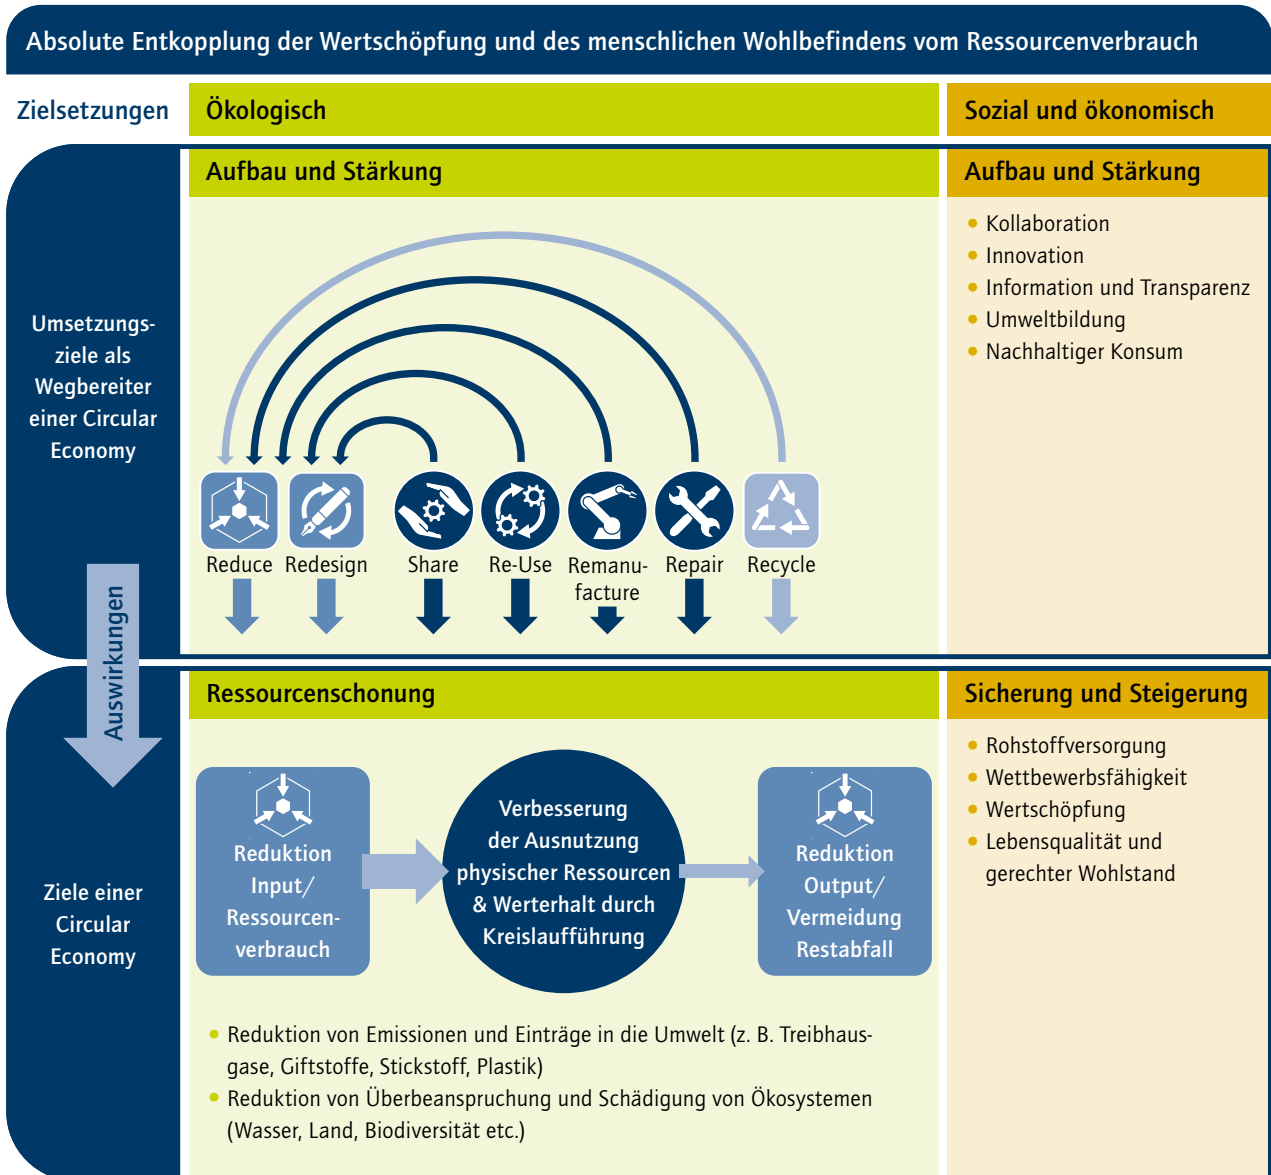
Absolute Entkopplung der Wertschöpfung und des menschlichen Wohlbefindens vom Ressourcenverbrauch

Zielsetzungen

Ökologisch

Sozial und ökonomisch

Umsetzungsziele als Wegbereiter einer Circular Economy

Aufbau und Stärkung

Reduce
Redesign
Share
Re-Use
Remanufacture
Repair
Recycle

Aufbau und Stärkung

- Kollaboration
- Innovation
- Information und Transparenz
- Umweltbildung
- Nachhaltiger Konsum

Auswirkungen

Ziele einer Circular Economy

Ressourcenschonung

Reduktion Input/ Ressourcenverbrauch

Verbesserung der Ausnutzung physischer Ressourcen & Werterhalt durch Kreislaufführung

Reduktion Output/ Vermeidung Restabfall

- Reduktion von Emissionen und Einträge in die Umwelt (z. B. Treibhausgase, Giftstoffe, Stickstoff, Plastik)
- Reduktion von Überbeanspruchung und Schädigung von Ökosystemen (Wasser, Land, Biodiversität etc.)

Sicherung und Steigerung

- Rohstoffversorgung
- Wettbewerbsfähigkeit
- Wertschöpfung
- Lebensqualität und gerechter Wohlstand